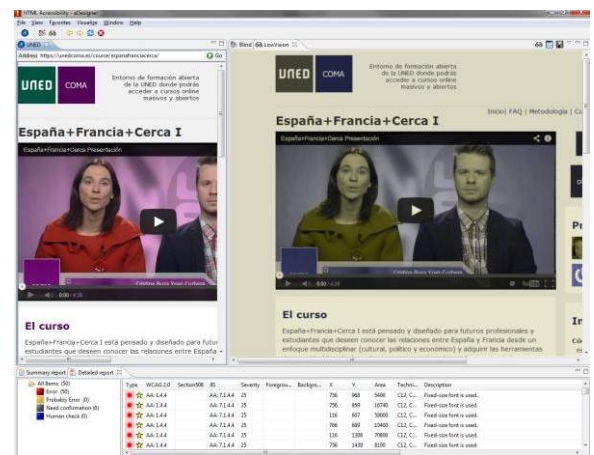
HTML Accessibility - aDesigner
File View Favorites Visualize Window Help
UNED
Address https://unedcoma.es/course/espanafrancia/cerca/
Go
UNED COMA
Entorno de formación abierta de la UNED donde podrás acceder a cursos online masivos y abiertos
España+Francia+Cerca I
España+Francia+Cerca Presentación
0:00 / 4:35
El curso
España+Francia+Cerca I está pensado y diseñado para futuros estudiantes que deseen conocer las relaciones entre España
Blind LowVision
UNED COMA
Entorno de formación abierta de la UNED donde podrás acceder a cursos online masivos y abiertos
Inicio | FAQ | Metodología | C
España+Francia+Cerca I
España+Francia+Cerca Presentación
Cristina Bote Yrao Cultura
0:00 / 4:35
El curso
España+Francia+Cerca I está pensado y diseñado para futuros profesionales y estudiantes que deseen conocer las relaciones entre España y Francia desde un enfoque multidisciplinar (cultural, político y económico) y adquirir las herramientas
Pr
In
Summary report Detailed report
All Items (50)
Error (50)
Probably Error (0)
Need confirmation (0)
Human check (0)

| Type | WCAG 2.0 | Section508 | JIS | Severity | Foregrou... | Backgro... | X | Y | Area | Techni... | Description |
|---|---|---|---|---|---|---|---|---|---|---|---|
| | AA 1.4.4 | | AA 7.1.4.4 | 25 | | | 756 | 968 | 5400 | C12, C... | Fixed-size font is used. |
| | AA 1.4.4 | | AA 7.1.4.4 | 25 | | | 756 | 859 | 16740 | C12, C... | Fixed-size font is used. |
| | AA 1.4.4 | | AA 7.1.4.4 | 25 | | | 116 | 607 | 50000 | C12, C... | Fixed-size font is used. |
| | AA 1.4.4 | | AA 7.1.4.4 | 25 | | | 786 | 689 | 10400 | C12, C... | Fixed-size font is used. |
| | AA 1.4.4 | | AA 7.1.4.4 | 25 | | | 116 | 1300 | 70800 | C12, C... | Fixed-size font is used. |
| | AA 1.4.4 | | AA 7.1.4.4 | 25 | | | 736 | 1430 | 8100 | C12, C... | Fixed-size font is used. |